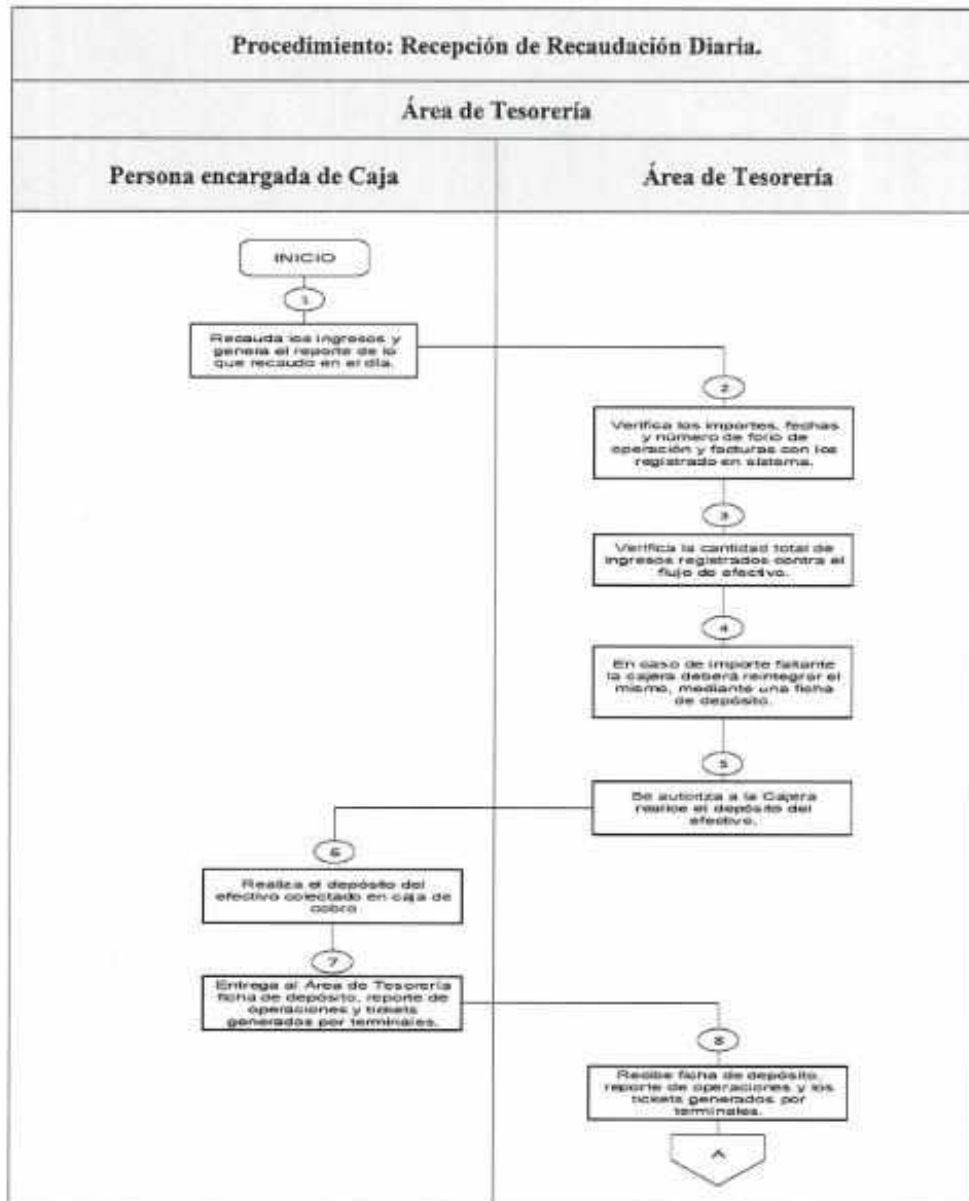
Procedimiento: Recepción de Recaudación Diaria.

Área de Tesorería

Persona encargada de Caja

Área de Tesorería

INICIO

1

Recauda los ingresos y genera el reporte de lo que recaudo en el día.

2

Verifica los importes, fechas y número de folio de operación y facturas con los registrado en sistema.

3

Verifica la cantidad total de ingresos registrados contra el flujo de efectivo.

4

En caso de importe faltante la cajera deberá reintegrar el mismo, mediante una ficha de depósito.

5

Se autoriza a la Cajera realice el depósito del efectivo.

6

Realiza el depósito del efectivo colectado en caja de cobro

7

Entrega al Área de Tesorería ficha de depósito, reporte de operaciones y tickets generados por terminales.

8

Recibe ficha de depósito, reporte de operaciones y los tickets generados por terminales.

A